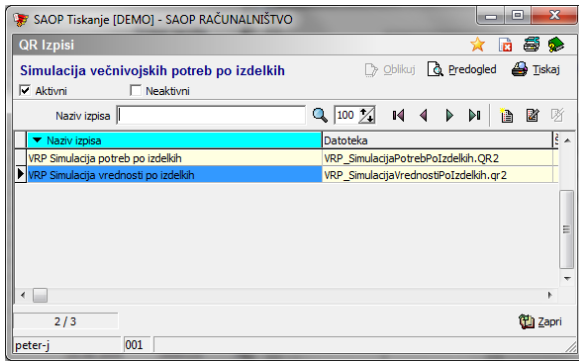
SAOP Tiskanje [DEMO] - SAOP RAČUNALNIŠTVO

QR Izpisi

Simulacija večnivojskih potreb po izdelkih

Oblikuj  Predogled  Tiskaj

Aktivni  Neaktivni

Naziv izpisa  100

| Naziv izpisa | Datoteka |
|---|---|
| VRP Simulacija potreb po izdelkih | VRP_SimulacijaPotrebPoIzdelkih.QR2 |
| VRP Simulacija vrednosti po izdelkih | VRP_SimulacijaVrednostiPoIzdelkih.qr2 |

2 / 3

Zapri

peter-j  001